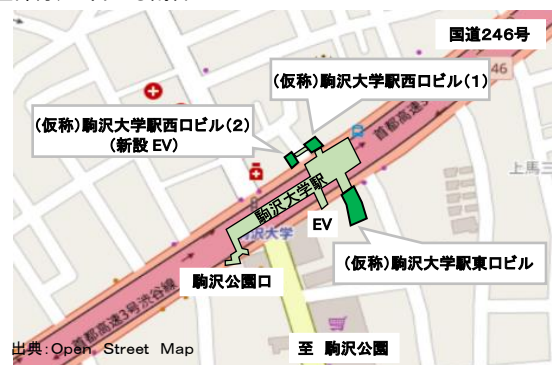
国道246号

(仮称)駒沢大学駅西口ビル(1)

(仮称)駒沢大学駅西口ビル(2)
(新設 EV)

駒沢大学駅

EV

(仮称)駒沢大学駅東口ビル

駒沢公園口

首都高速3号渋谷線

首都高速3

上馬三

沢大学

46

出典:Open Street Map

至 駒沢公園